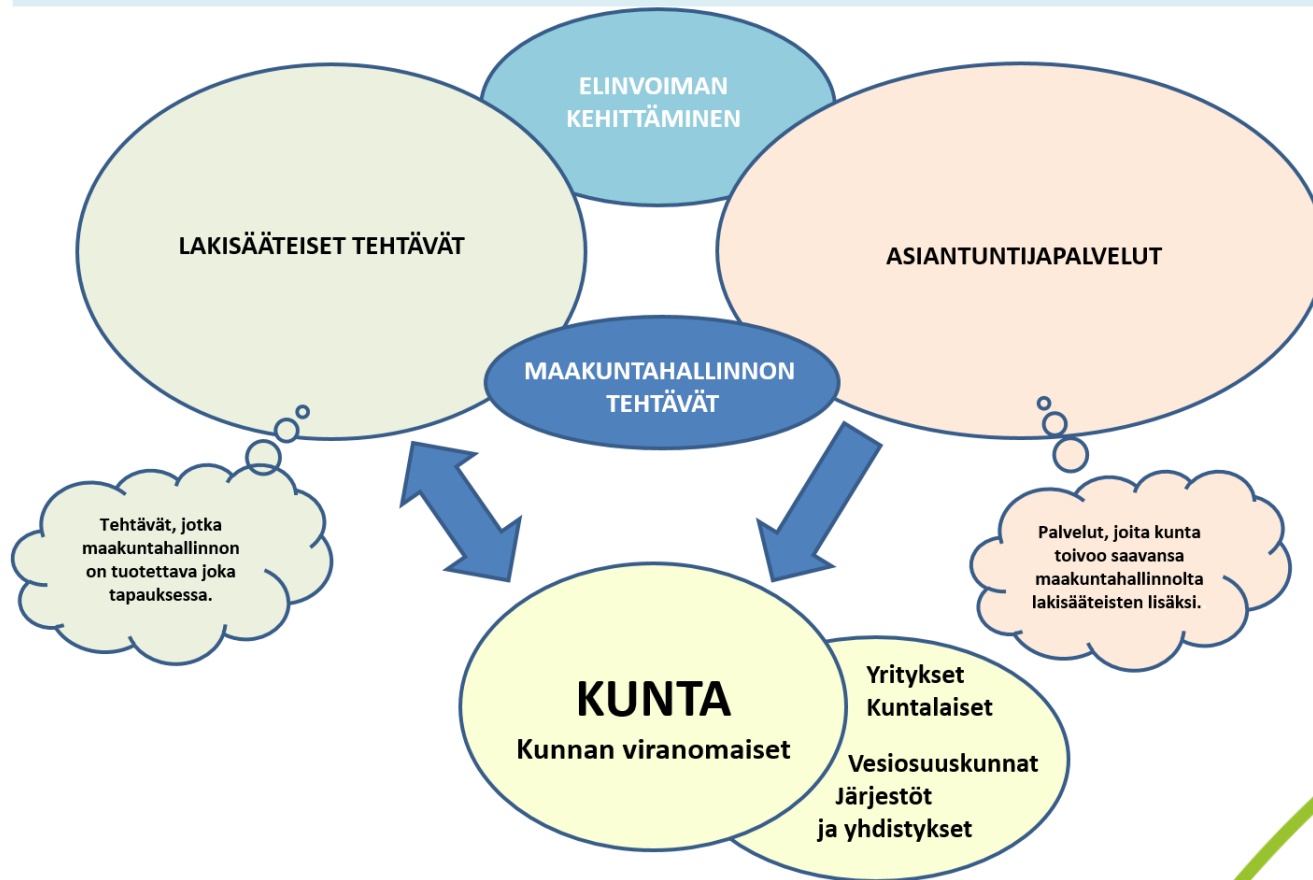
ELINVOIMAN KEHITTÄMINEN

LAKISÄÄTEISET TEHTÄVÄT

ASIANTUNTIJAPALVELUT

MAAKUNTAHALLINNON TEHTÄVÄT

Tehtävät, jotka maakuntahallinnon on tuotettava joka tapauksessa.

Palvelut, joita kunta toivoo saavansa maakuntahallinnolta lakisääteisten lisäksi.

KUNTA
Kunnan viranomaiset

Yritykset
Kuntalaiset
Vesiosuuskunnat
Järjestöt
ja yhdistykset